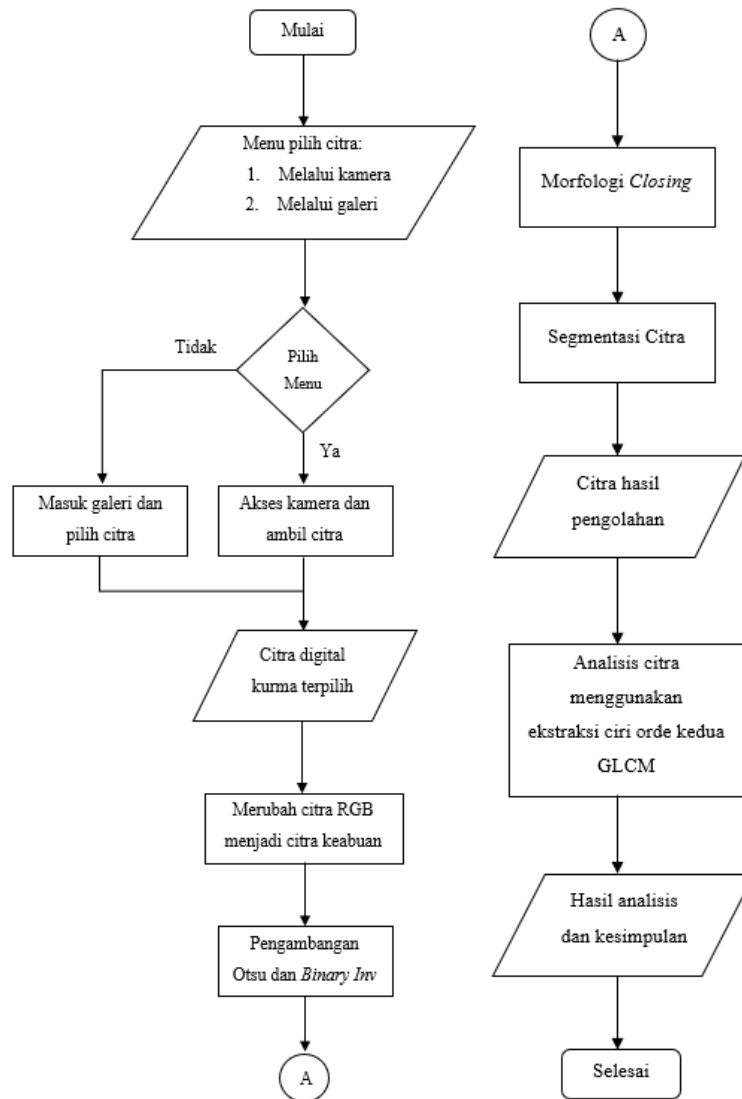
Mulai

Menu pilih citra:
1. Melalui kamera
2. Melalui galeri

Tidak

Pilih Menu

Ya

Masuk galeri dan pilih citra

Akses kamera dan ambil citra

Citra digital kurma terpilih

Merubah citra RGB menjadi citra keabuan

Pengambangan Otsu dan *Binary Inv*

A

A

Morfologi *Closing*

Segmentasi Citra

Citra hasil pengolahan

Analisis citra menggunakan ekstraksi ciri orde kedua GLCM

Hasil analisis dan kesimpulan

Selesai